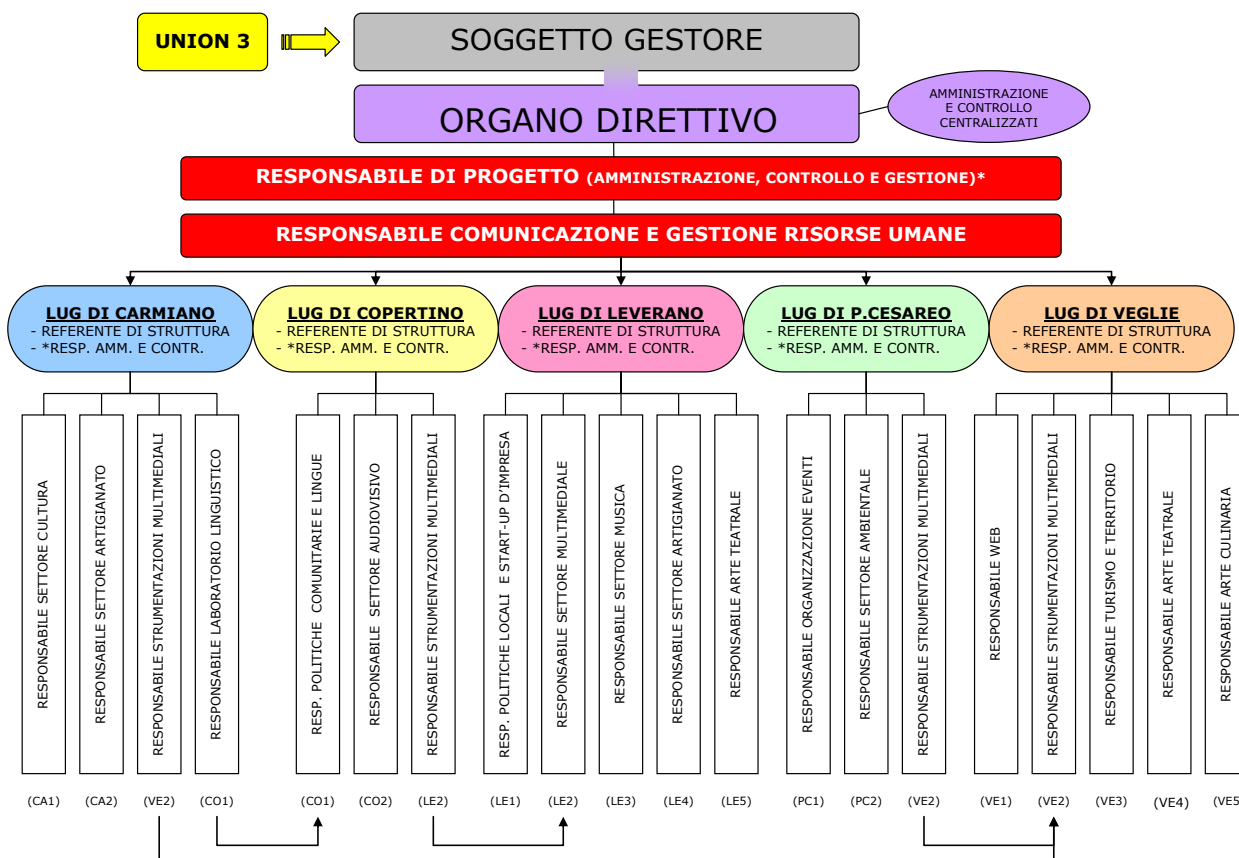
UNION 3

SOGGETTO GESTORE

ORGANO DIRETTIVO

AMMINISTRAZIONE E CONTROLLO CENTRALIZZATI

RESPONSABILE DI PROGETTO (AMMINISTRAZIONE, CONTROLLO E GESTIONE)*

RESPONSABILE COMUNICAZIONE E GESTIONE RISORSE UMANE

LUG DI CARMIANO
- REFERENTE DI STRUTTURA
- *RESP. AMM. E CONTR.

LUG DI COPERTINO
- REFERENTE DI STRUTTURA
- *RESP. AMM. E CONTR.

LUG DI LEVERANO
- REFERENTE DI STRUTTURA
- *RESP. AMM. E CONTR.

LUG DI P.CESAREO
- REFERENTE DI STRUTTURA
- *RESP. AMM. E CONTR.

LUG DI VEGLIE
- REFERENTE DI STRUTTURA
- *RESP. AMM. E CONTR.

RESPONSABILE SETTORE CULTURA
RESPONSABILE SETTORE ARTIGIANATO
RESPONSABILE STRUMENTAZIONI MULTIMEDIALI
RESPONSABILE LABORATORIO LINGUISTICO
RESP. POLITICHE COMUNITARIE E LINGUE
RESPONSABILE SETTORE AUDIOVISIVO
RESPONSABILE STRUMENTAZIONI MULTIMEDIALI
RESP. POLITICHE LOCALI E START-UP D'IMPRESA
RESPONSABILE SETTORE MULTIMEDIALE
RESPONSABILE SETTORE MUSICA
RESPONSABILE SETTORE ARTIGIANATO
RESPONSABILE ARTE TEATRALE
RESPONSABILE ORGANIZZAZIONE EVENTI
RESPONSABILE SETTORE AMBIENTALE
RESPONSABILE STRUMENTAZIONI MULTIMEDIALI
RESPONSABILE WEB
RESPONSABILE STRUMENTAZIONI MULTIMEDIALI
RESPONSABILE TURISMO E TERRITORIO
RESPONSABILE ARTE TEATRALE
RESPONSABILE ARTE CULINARIA

(CA1) (CA2) (VE2) (CO1) (CO1) (CO2) (LE2) (LE1) (LE2) (LE3) (LE4) (LE5) (PC1) (PC2) (VE2) (VE1) (VE2) (VE3) (VE4) (VE5